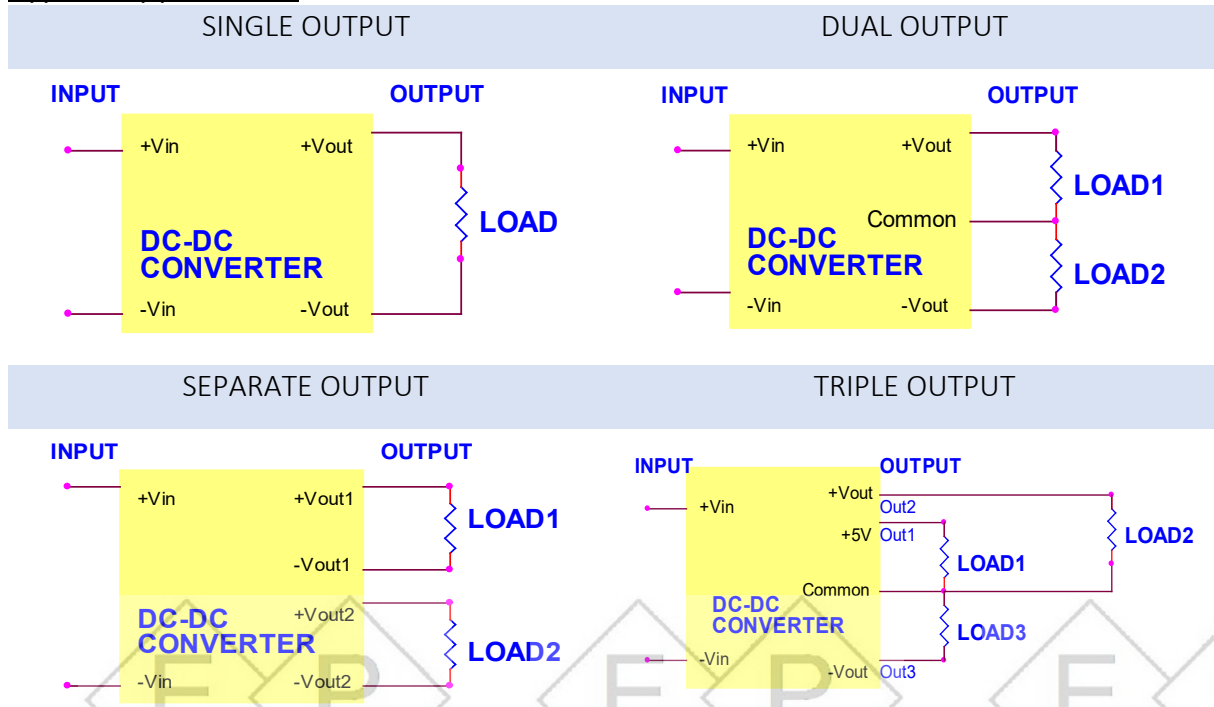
SINGLE OUTPUT

INPUT

OUTPUT

+Vin

+Vout

DC-DC CONVERTER

LOAD

-Vin

-Vout

DUAL OUTPUT

INPUT

OUTPUT

+Vin

+Vout

LOAD1

Common

DC-DC CONVERTER

LOAD2

-Vin

-Vout

SEPARATE OUTPUT

INPUT

OUTPUT

+Vin

+Vout1

LOAD1

-Vout1

DC-DC CONVERTER

+Vout2

LOAD2

-Vin

-Vout2

TRIPLE OUTPUT

INPUT

OUTPUT

+Vin

+Vout

Out2

LOAD2

+5V

Out1

LOAD1

Common

DC-DC CONVERTER

LOAD3

-Vin

-Vout

Out3